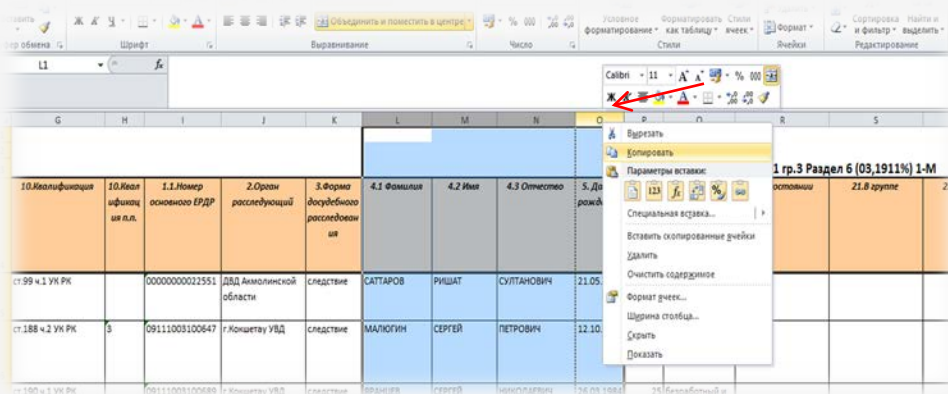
Ж К Ч Объединить и поместить в центре % 000 Условное форматирование Форматировать как таблицу Стили ячеек Формат Сортировка и фильтр Найти и выделить
Буфер обмена Шрифт Выравнивание Число Стили Ячейки Редактирование

L1 $f_x$

Calibri 11 A A % 000
Ж К A ,00 ,00

| G | H | I | J | K | L | M | N | O | P | Q | R | S |
|---|---|---|---|---|---|---|---|---|---|---|---|---|
| | | | | | | | | | | 1 гр.3 Раздел 6 (03,1911%) 1-М | | |
| 10.Квалификация | 10.Квалификация п.п. | 1.1.Номер основного ЕРДР | 2.Орган расследующий | 3.Форма досудебного расследования | 4.1 Фамилия | 4.2 Имя | 4.3 Отчество | 5. Да рожд | | | остоянии | 21.8 группе |
| ст.99 ч.1 УК РК | | 00000000022551 | ДВД Акмолинской области | следствие | САТТАРОВ | РИШАТ | СУЛТАНОВИЧ | 21.05. | | | | |
| ст.188 ч.2 УК РК | 3 | 09111003100647 | г.Кокшетау УВД | следствие | МАЛЮГИН | СЕРГЕЙ | ПЕТРОВИЧ | 12.10. | | | | |
| ст.190 ч.1 УК РК | | 09111003100689 | г.Кокшетау УВД | следствие | ФРАНЦЕВ | | НИКОЛАЕВИЧ | 26.03.1984 | 25 | безработный | | |

Вырезать
Копировать
Параметры вставки:
Специальная вставка...
Вставить скопированные ячейки
Удалить
Очистить содержимое
Формат ячеек...
Ширина столбца...
Скрыть
Показать